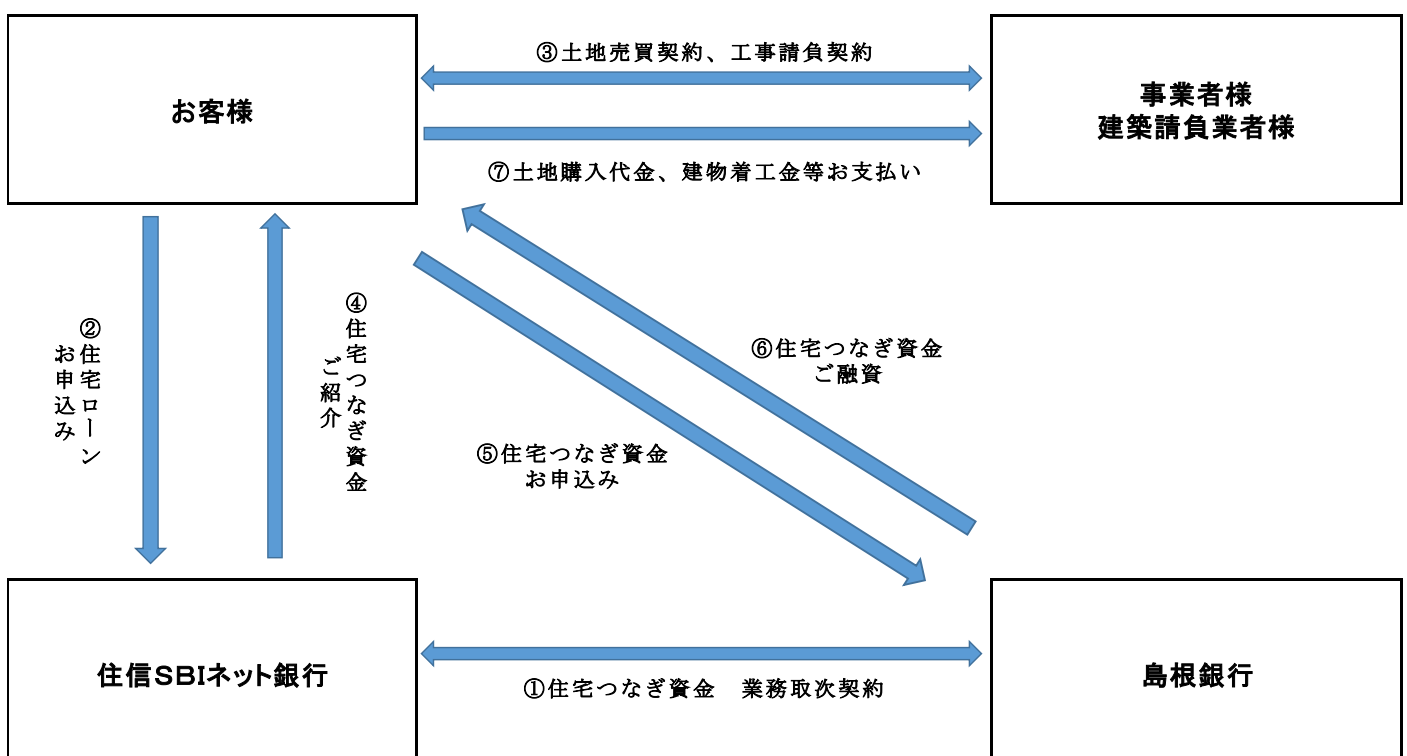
③土地売買契約、工事請負契約

お客様

事業者様
建築請負業者様

⑦土地購入代金、建物着工金等お支払い

②住宅ローンお申込み

④住宅つなぎ資金ご紹介

⑥住宅つなぎ資金
ご融資

⑤住宅つなぎ資金
お申込み

住信SBIネット銀行

①住宅つなぎ資金　業務取次契約

島根銀行